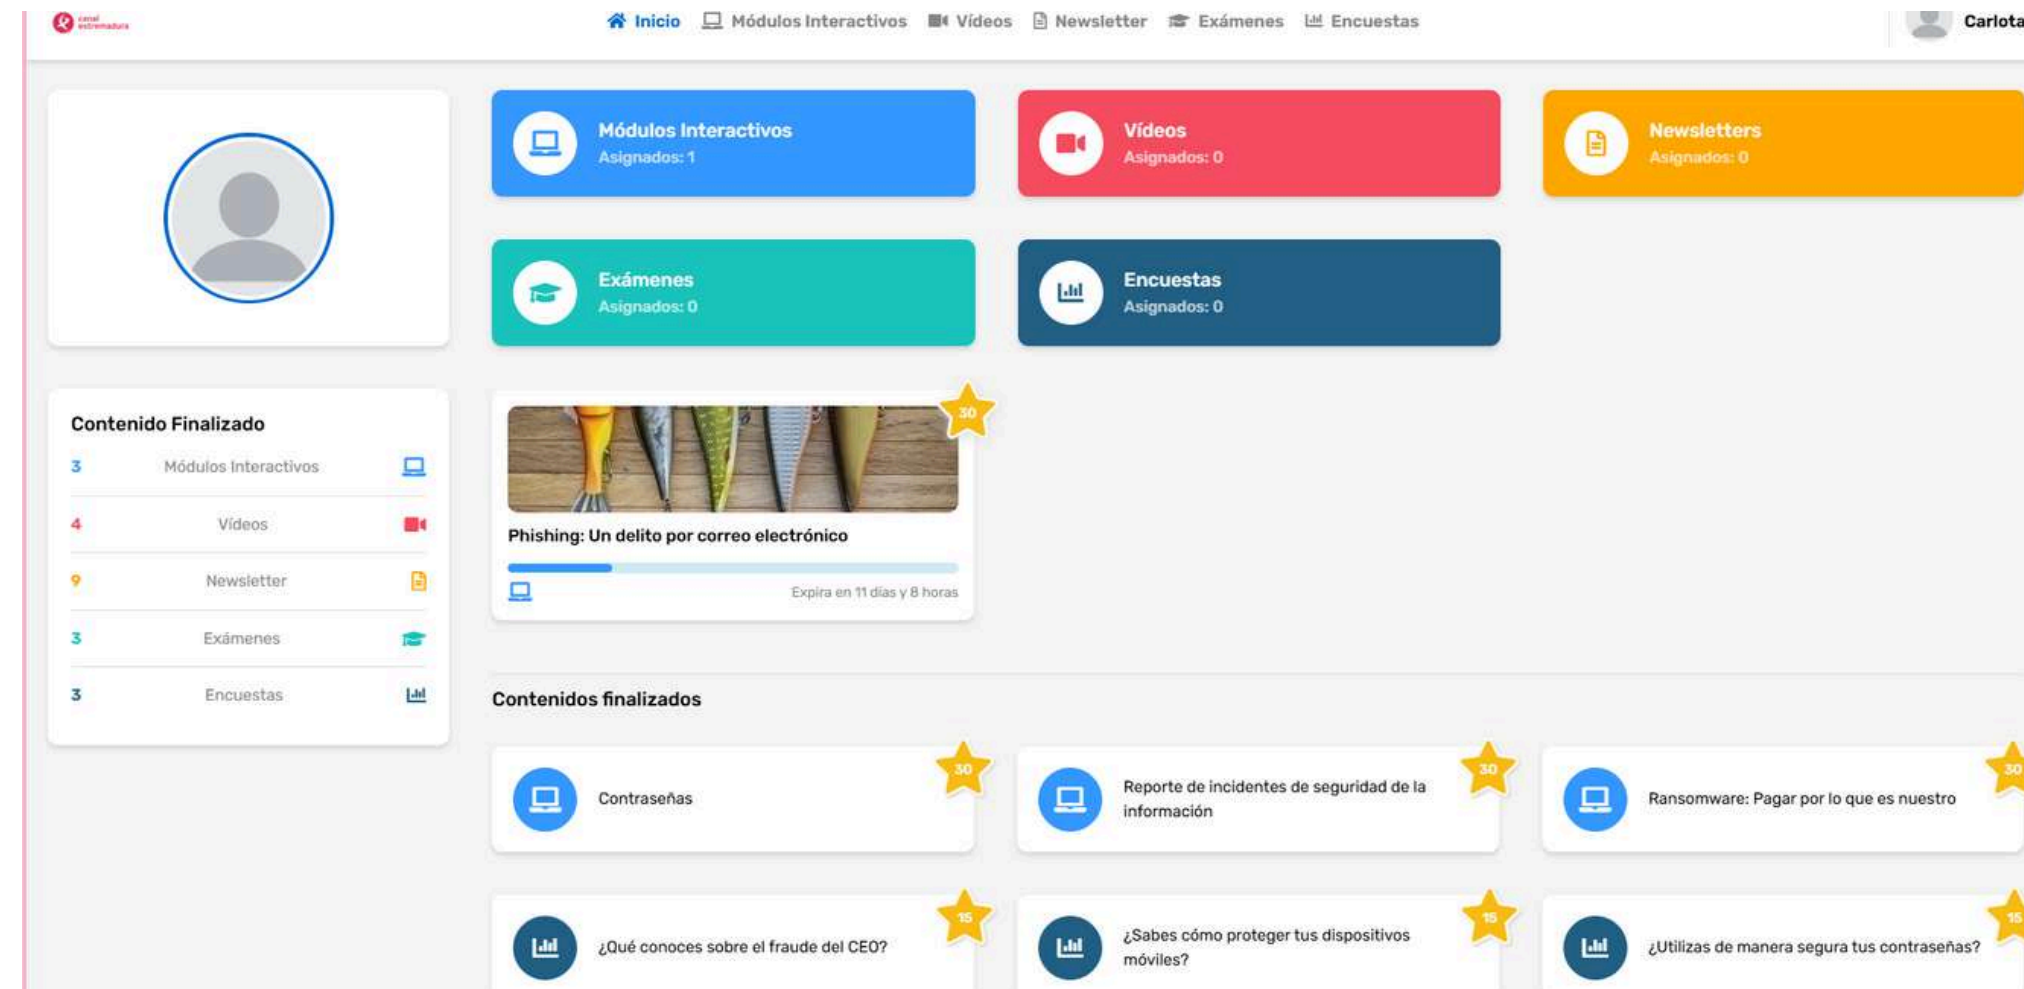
canal extremadura

Inicio Módulos Interactivos Vídeos Newsletter Exámenes Encuestas

Carlota

Módulos Interactivos
Asignados: 1

Vídeos
Asignados: 0

Newsletters
Asignados: 0

Exámenes
Asignados: 0

Encuestas
Asignados: 0

Contenido Finalizado

| 3 | Módulos Interactivos |
|---|---|
| 4 | Vídeos |
| 9 | Newsletter |
| 3 | Exámenes |
| 3 | Encuestas |

30

Phishing: Un delito por correo electrónico

Expira en 11 días y 8 horas

Contenidos finalizados

Contraseñas 30

Reporte de incidentes de seguridad de la información 30

Ransomware: Pagar por lo que es nuestro 30

¿Qué conoces sobre el fraude del CEO? 15

¿Sabes cómo proteger tus dispositivos móviles? 15

¿Utilizas de manera segura tus contraseñas? 15